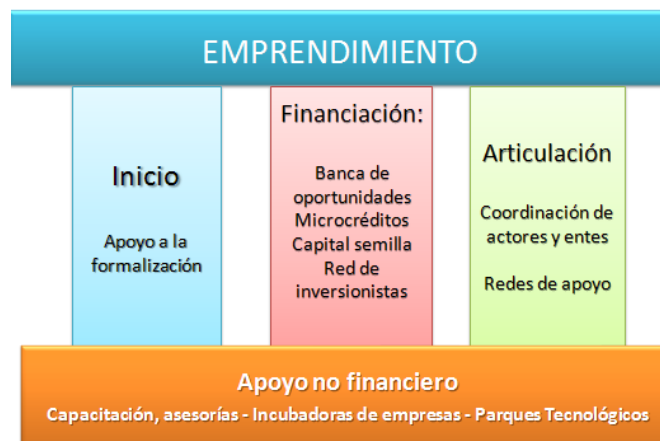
EMPRENDIMIENTO

Inicio

Apoyo a la formalización

Financiación:

Banca de oportunidades
Microcréditos
Capital semilla
Red de inversionistas

Articulación

Coordinación de actores y entes

Redes de apoyo

Apoyo no financiero

Capacitación, asesorías - Incubadoras de empresas - Parques Tecnológicos